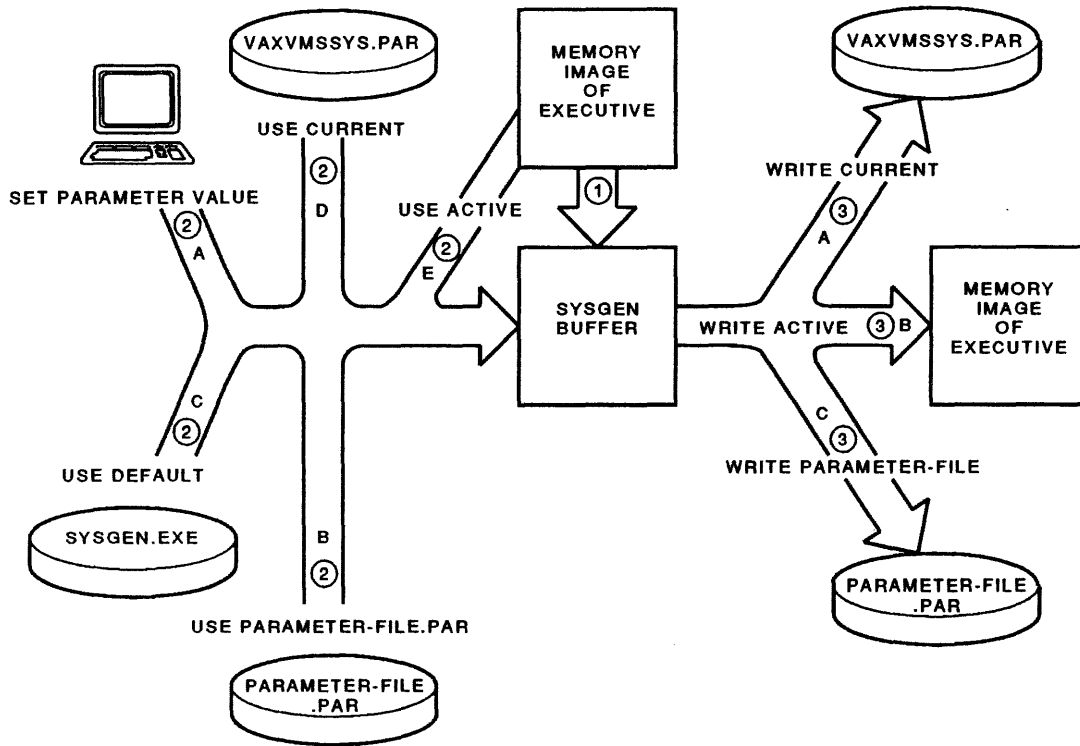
VAXVMSSYS.PAR

MEMORY IMAGE OF EXECUTIVE

VAXVMSSYS.PAR

USE CURRENT

②

D

SET PARAMETER VALUE

②

A

USE ACTIVE

②

E

①

SYSGEN BUFFER

WRITE CURRENT

③

A

MEMORY IMAGE OF EXECUTIVE

WRITE ACTIVE ③ B

C

②

USE DEFAULT

C

③

WRITE PARAMETER-FILE

SYSGEN.EXE

B

②

USE PARAMETER-FILE.PAR

PARAMETER-FILE .PAR

PARAMETER-FILE .PAR